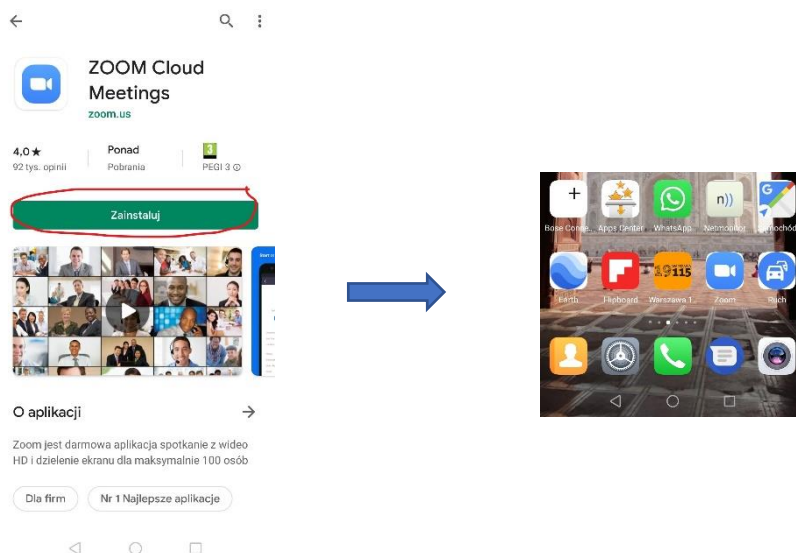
ZOOM Cloud Meetings
zoom.us

4,0 ★
92 tys. opinii

Ponad
Pobrania

3
PEGI 3 ⓘ

Zainstaluj

O aplikacji

Zoom jest darmowa aplikacja spotkanie z wideo HD i dzielenie ekranu dla maksymalnie 100 osób

Dla firm
Nr 1 Najlepsze aplikacje

+
Bose Conne...
Apps Center
WhatsApp
n))
Netmonitor
Samochód
Earth
Flipboard
19115
Warszawa 1...
Zoom
Ruch